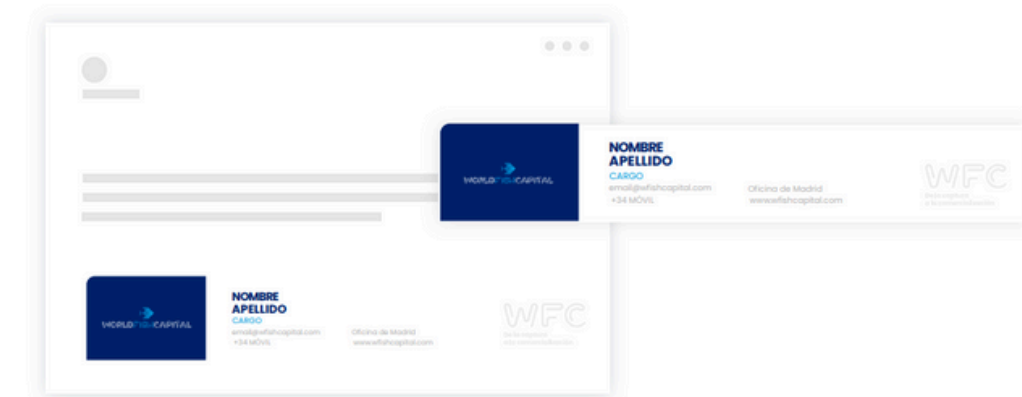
WORLDFISHCAPITAL

NOMBRE
APELLIDO
CARGO
email@wfishcapital.com
+34 MÓVIL

Oficina de Madrid
www.wfishcapital.com

WFC
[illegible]

WORLDFISHCAPITAL

NOMBRE
APELLIDO
CARGO
email@wfishcapital.com
+34 MÓVIL

Oficina de Madrid
www.wfishcapital.com

WFC
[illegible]